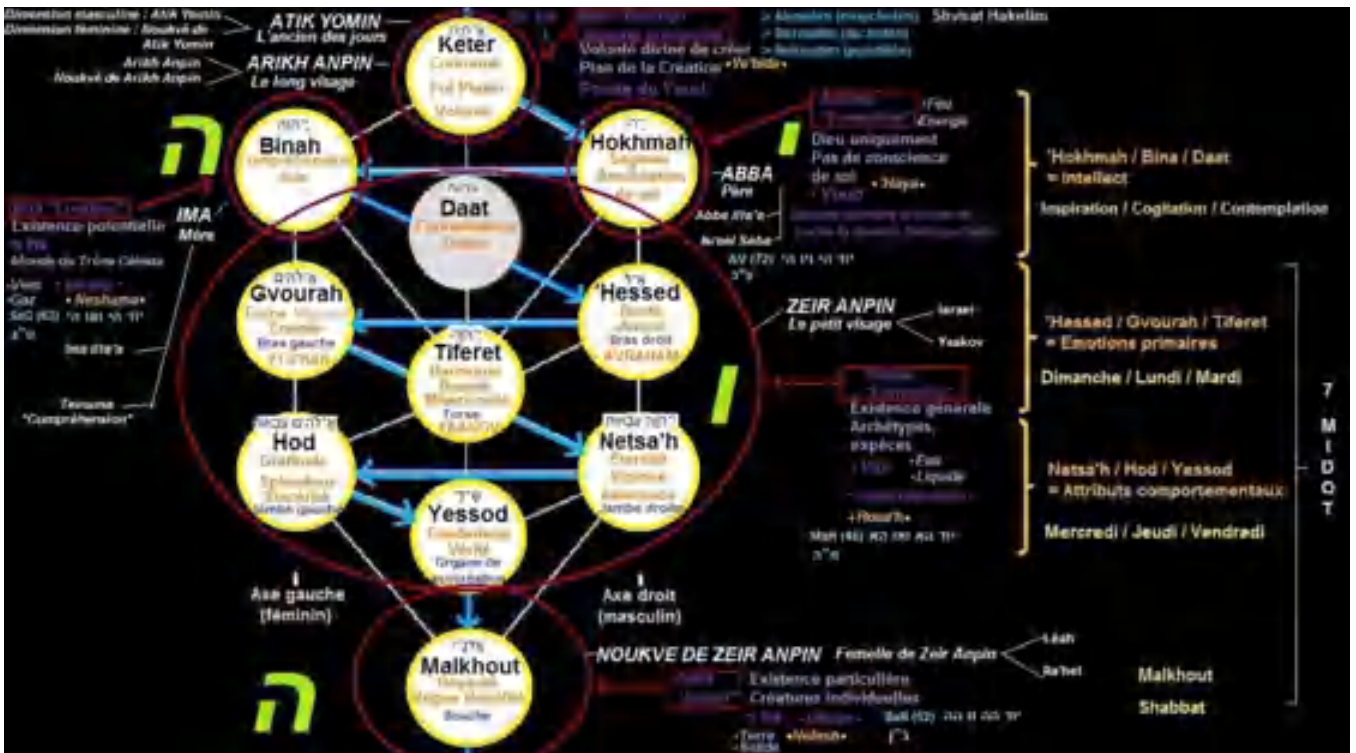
Dimension masculine : Atik Yomin
Dimension féminine : Noukvé de Atik Yomin

ATIK YOMIN
L'ancien des jours

Arikh Anpin
Noukvé de Arikh Anpin

ARIKH ANPIN
Le long visage

Keter
Couronne
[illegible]
Volonté

Volonté divine de créer
Plan de la Création
Pointe du Youd

> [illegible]
> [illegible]
> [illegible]

Shvirat Hakelim

ה

Binah
Compréhension
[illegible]

Hokhmah
Sagesse
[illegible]

ABBA
Père

Abba Ila'a
Israel Saba

Feu
Energie

Dieu uniquement
Pas de conscience de soi
Youd
Haya

י

'Hokhmah / Bina / Daat
= Intellect

Inspiration / Cogitation / Contemplation

Daat
Connaissance

IMA
Mère

Existence potentielle
Monde du Trône Céleste

Neshama

Ima Ila'a

Tevouna
"Compréhension"

Gvourah
Rigueur
Bras gauche

'Hessed
Bonté
Amour
Bras droit
AVRAHAM

ZEIR ANPIN
Le petit visage

Israel
Yaakov

'Hessed / Gvourah / Tiferet
= Emotions primaires

Dimanche / Lundi / Mardi

Tiferet
Harmonie
Beauté
Miséricorde
Torse

ו

Existence générale
Archétypes, espèces
Eau
Liquide
Roua'h

Hod
Gratitude
Splendeur
Bras gauche

Netsa'h
Éternité
Victoire
Jambe droite

Yessod
Fondement
Vérité
Organe de procréation

Natsa'h / Hod / Yessod
= Attributs comportementaux

Mercredi / Jeudi / Vendredi

7
M
I
D
O
T

Axe gauche
(féminin)

Axe droit
(masculin)

ה

Malkhout
Royauté
Bouche

NOUKVE DE ZEIR ANPIN
Femelle de Zeir Anpin

Léah
Ra'hel

Existence particulière
Créatures individuelles

Terre
Solide
Néfesh

Malkhout
Shabbat